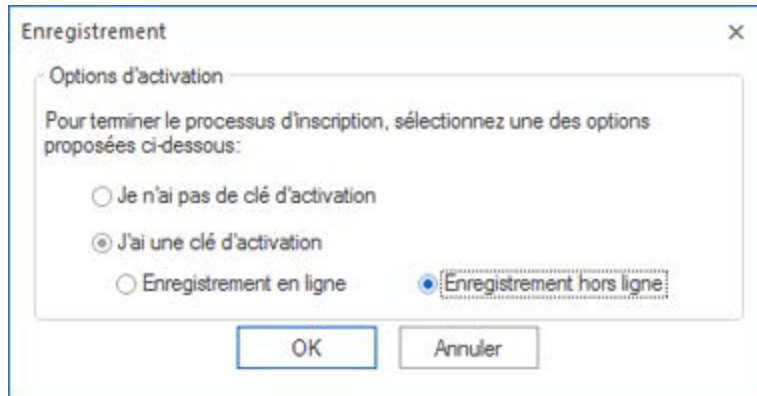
Enregistrement ×

Options d'activation

Pour terminer le processus d'inscription, sélectionnez une des options proposées ci-dessous:

Je n'ai pas de clé d'activation

J'ai une clé d'activation

Enregistrement en ligne

Enregistrement hors ligne

OK

Annuler